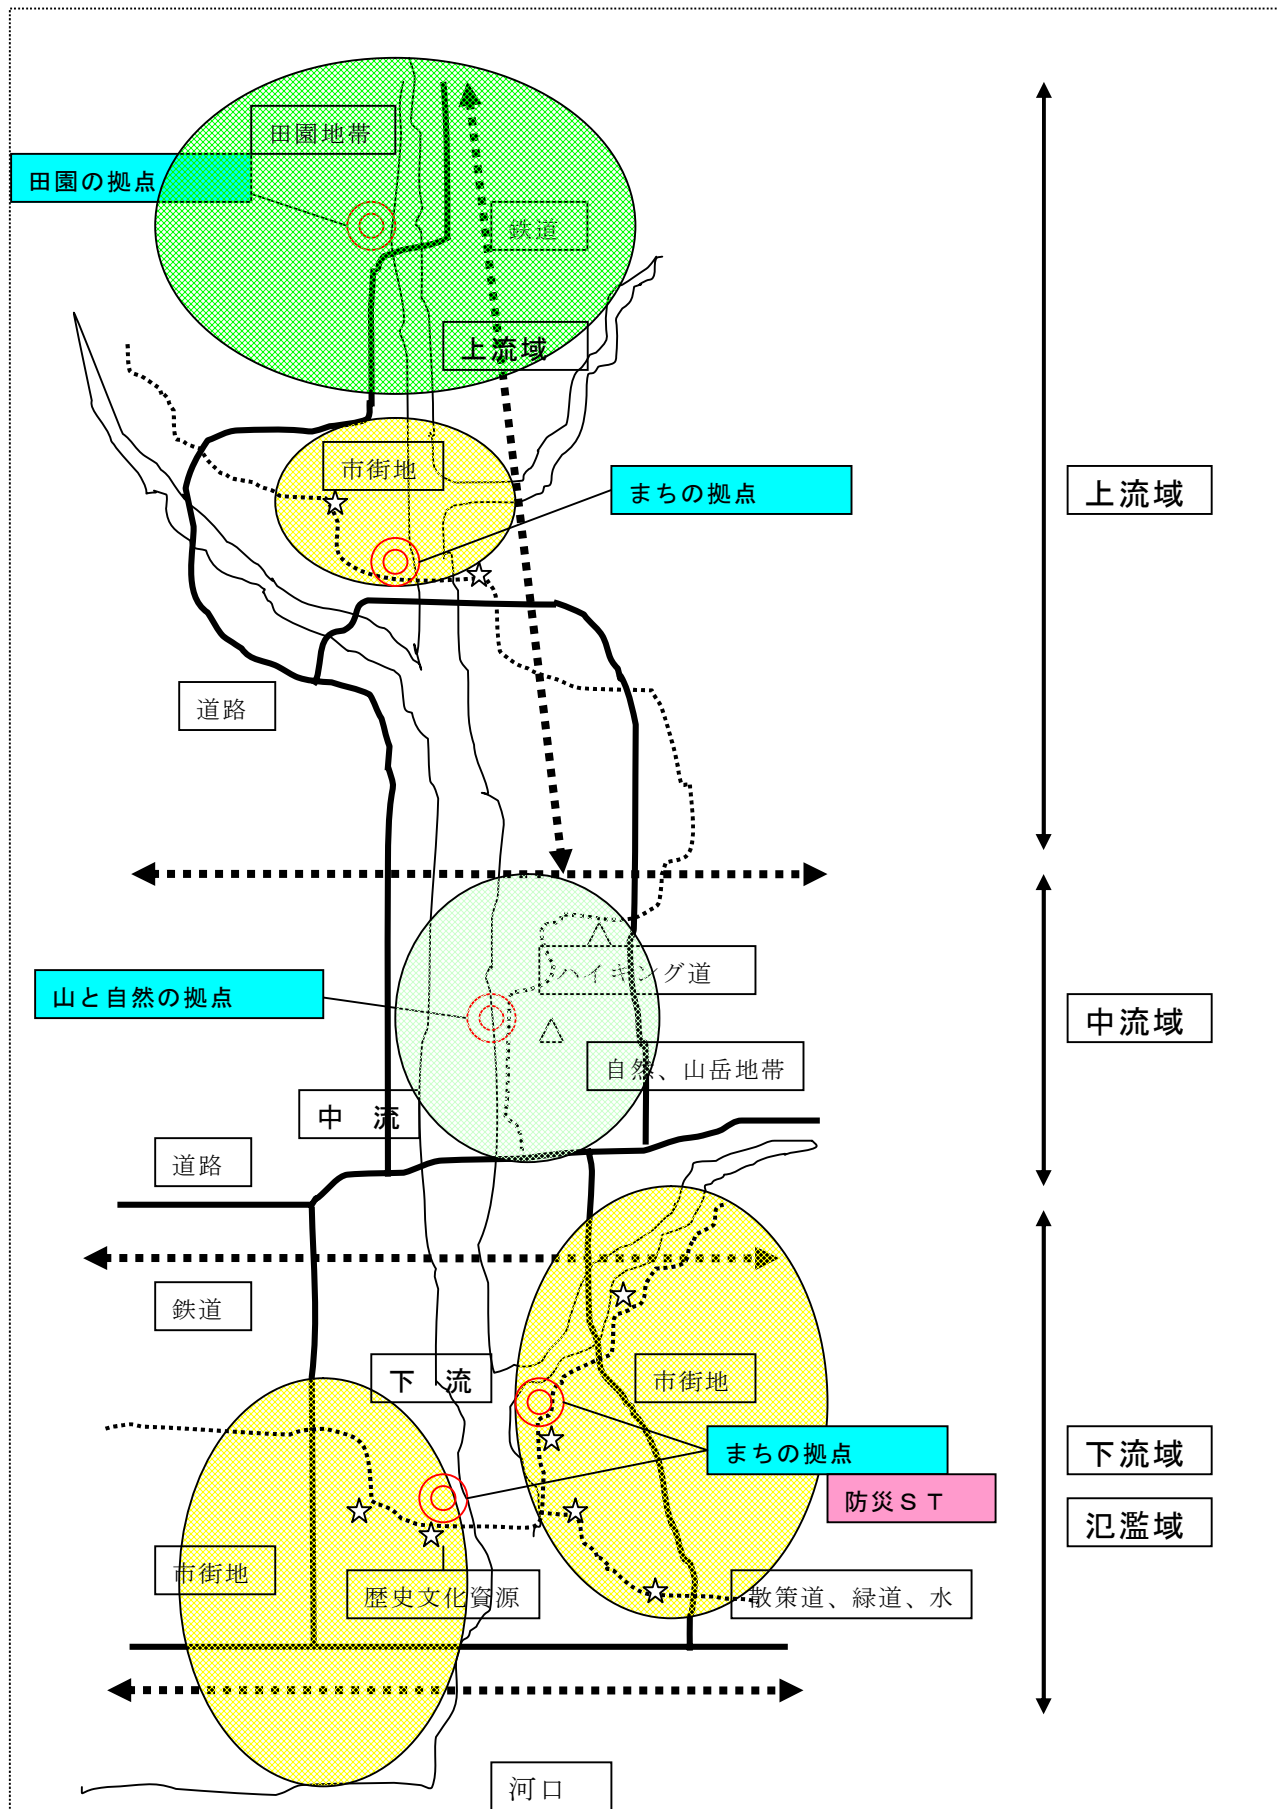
田園地帯

田園の拠点

鉄道

上流域

市街地

まちの拠点

上流域

道路

ハイキング道

山と自然の拠点

自然、山岳地帯

中流域

中　流

道路

鉄道

市街地

下　流

まちの拠点

防災ＳＴ

下流域

氾濫域

市街地

歴史文化資源

散策道、緑道、水

河口